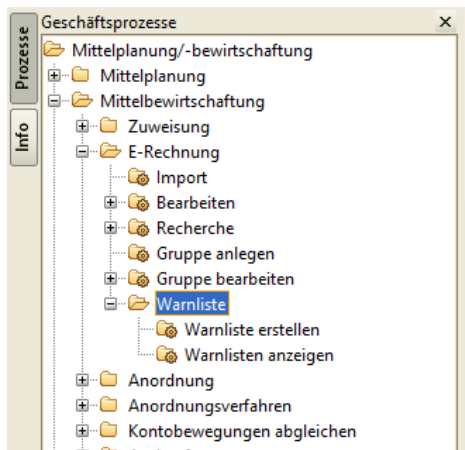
Prozesse
Info
Geschäftsprozesse
×
Mittelplanung/-bewirtschaftung
Mittelplanung
Mittelbewirtschaftung
Zuweisung
E-Rechnung
Import
Bearbeiten
Recherche
Gruppe anlegen
Gruppe bearbeiten
Warnliste
Warnliste erstellen
Warnlisten anzeigen
Anordnung
Anordnungsverfahren
Kontobewegungen abgleichen